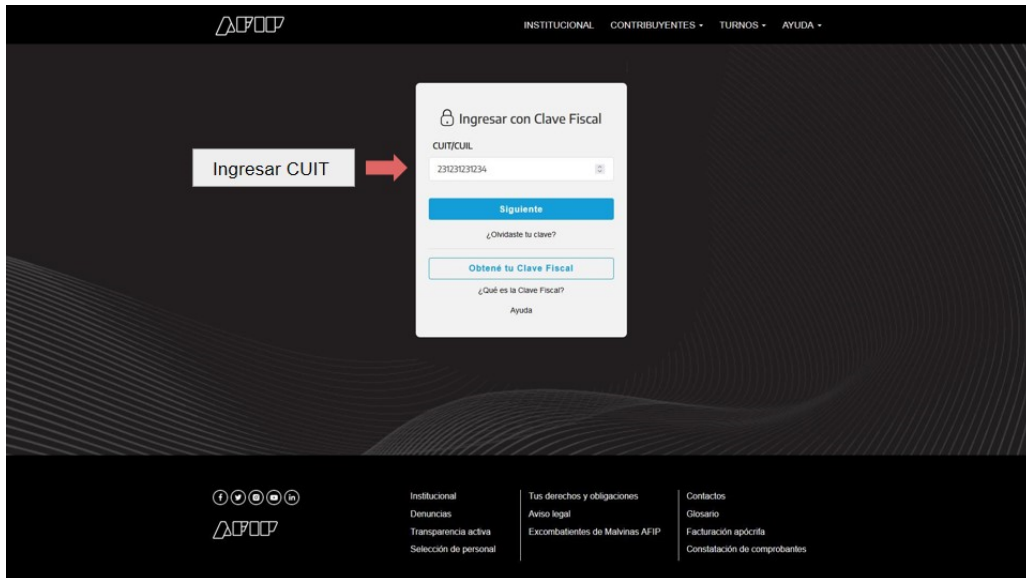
AFIP

INSTITUCIONAL CONTRIBUYENTES ▾ TURNOS ▾ AYUDA ▾

Ingresar con Clave Fiscal

CUIT/CUIL

231231231234

Ingresar CUIT

Siguiente

¿Olvidaste tu clave?

Obtené tu Clave Fiscal

¿Qué es la Clave Fiscal?

Ayuda

AFIP

Institucional
Denuncias
Transparencia activa
Selección de personal

Tus derechos y obligaciones
Aviso legal
Excombatientes de Malvinas AFIP

Contactos
Glosario
Facturación apócrifa
Constatación de comprobantes